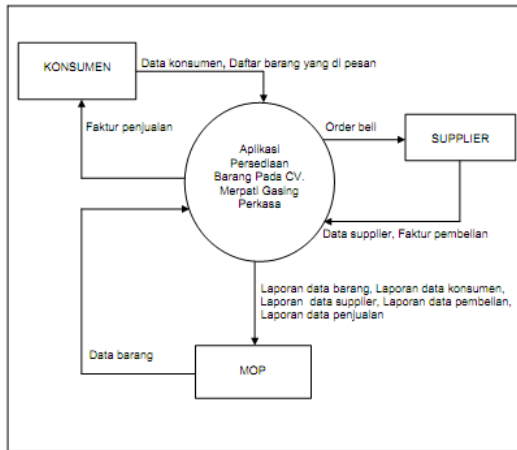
KONSUMEN

Data konsumen, Daftar barang yang di pesan

Faktur penjualan

Aplikasi Persediaan Barang Pada CV. Merpati Gasing Perkasa

Order beli

SUPPLIER

Data supplier, Faktur pembelian

Laporan data barang, Laporan data konsumen, Laporan data supplier, Laporan data pembelian, Laporan data penjualan

Data barang

MOP